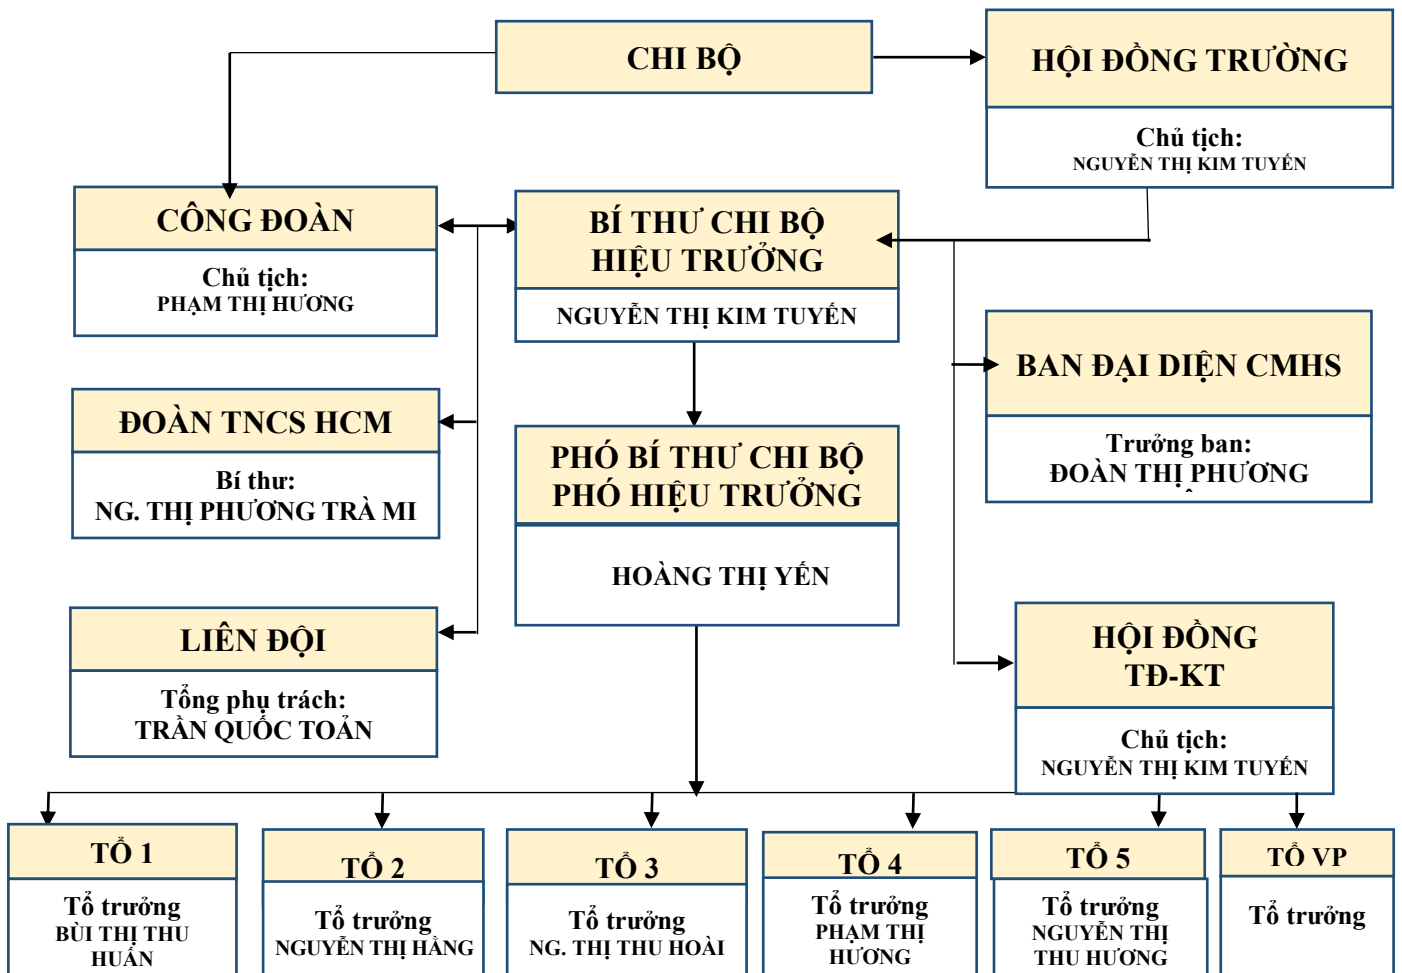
CHI BỘ

HỘI ĐỒNG TRƯỜNG

Chủ tịch:
NGUYỄN THỊ KIM TUYẾN

CÔNG ĐOÀN

Chủ tịch:
PHẠM THỊ HƯƠNG

BÍ THƯ CHI BỘ
HIỆU TRƯỞNG

NGUYỄN THỊ KIM TUYẾN

BAN ĐẠI DIỆN CMHS

Trưởng ban:
ĐOÀN THỊ PHƯƠNG

ĐOÀN TNCS HCM

Bí thư:
NG. THỊ PHƯƠNG TRÀ MI

PHÓ BÍ THƯ CHI BỘ
PHÓ HIỆU TRƯỞNG

HOÀNG THỊ YẾN

LIÊN ĐỘI

Tổng phụ trách:
TRẦN QUỐC TOẢN

HỘI ĐỒNG
TĐ-KT

Chủ tịch:
NGUYỄN THỊ KIM TUYẾN

TỔ 1

Tổ trưởng
BÙI THỊ THU HUẤN

TỔ 2

Tổ trưởng
NGUYỄN THỊ HẰNG

TỔ 3

Tổ trưởng
NG. THỊ THU HOÀI

TỔ 4

Tổ trưởng
PHẠM THỊ HƯƠNG

TỔ 5

Tổ trưởng
NGUYỄN THỊ THU HƯƠNG

TỔ VP

Tổ trưởng